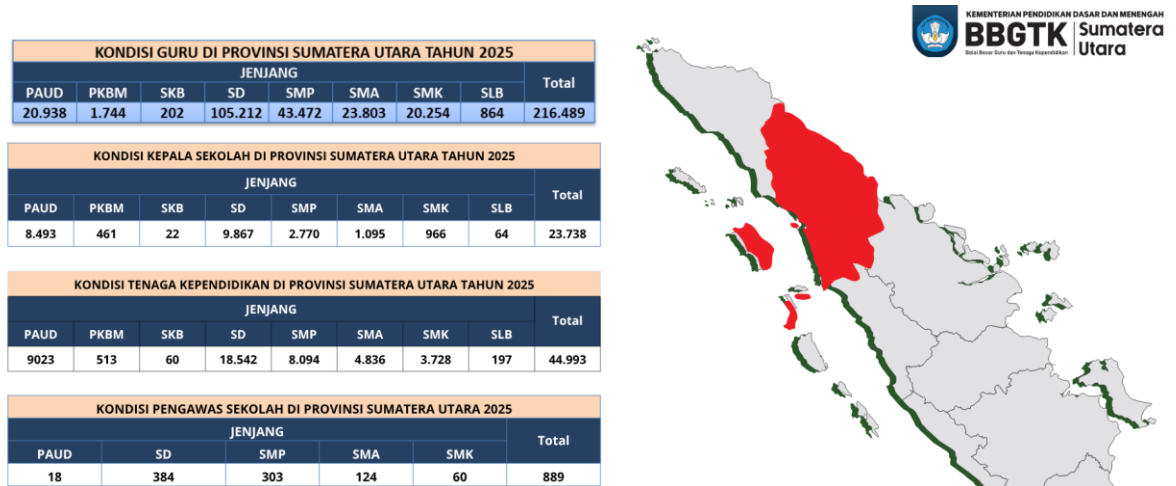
KEMENTERIAN PENDIDIKAN DASAR DAN MENENGAH
BBGTK Sumatera Utara
Balai Besar Guru dan Tenaga Kependidikan

KONDISI GURU DI PROVINSI SUMATERA UTARA TAHUN 2025

| JENJANG | | | | | | | | Total |
|---|---|---|---|---|---|---|---|---|
| PAUD | PKBM | SKB | SD | SMP | SMA | SMK | SLB | |
| 20.938 | 1.744 | 202 | 105.212 | 43.472 | 23.803 | 20.254 | 864 | 216.489 |

KONDISI KEPALA SEKOLAH DI PROVINSI SUMATERA UTARA TAHUN 2025

| JENJANG | | | | | | | | Total |
|---|---|---|---|---|---|---|---|---|
| PAUD | PKBM | SKB | SD | SMP | SMA | SMK | SLB | |
| 8.493 | 461 | 22 | 9.867 | 2.770 | 1.095 | 966 | 64 | 23.738 |

KONDISI TENAGA KEPENDIDIKAN DI PROVINSI SUMATERA UTARA TAHUN 2025

| JENJANG | | | | | | | | Total |
|---|---|---|---|---|---|---|---|---|
| PAUD | PKBM | SKB | SD | SMP | SMA | SMK | SLB | |
| 9023 | 513 | 60 | 18.542 | 8.094 | 4.836 | 3.728 | 197 | 44.993 |

KONDISI PENGAWAS SEKOLAH DI PROVINSI SUMATERA UTARA 2025

| JENJANG | | | | | Total |
|---|---|---|---|---|---|
| PAUD | SD | SMP | SMA | SMK | |
| 18 | 384 | 303 | 124 | 60 | 889 |